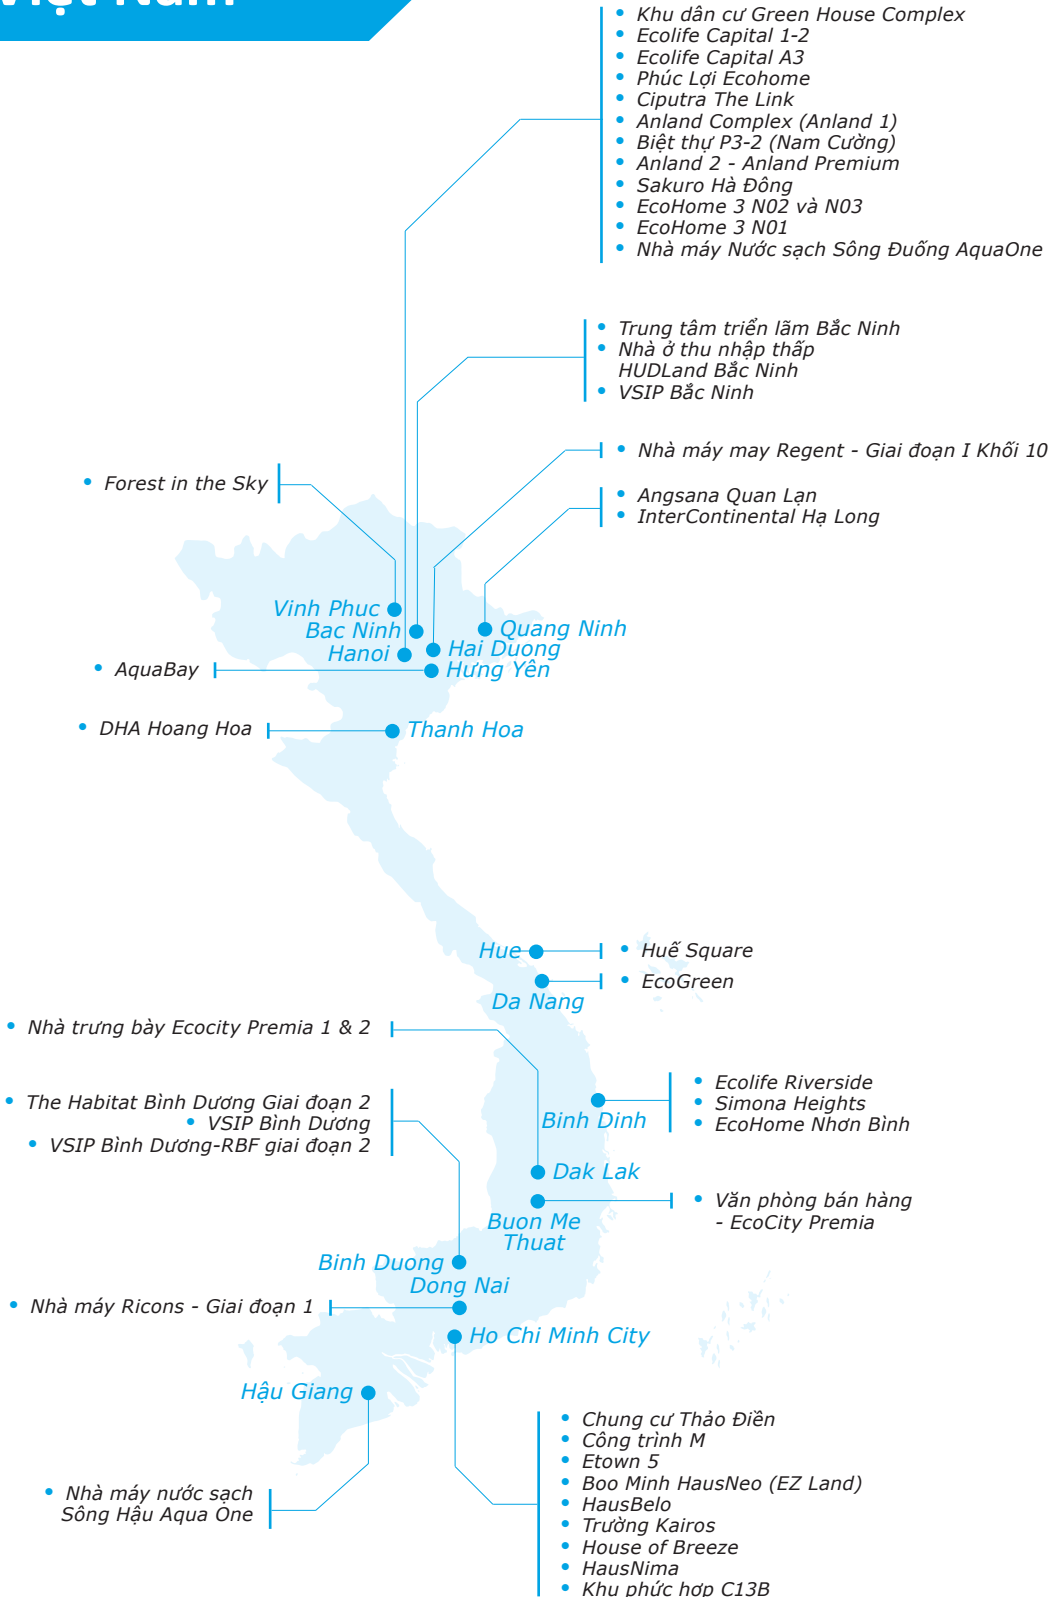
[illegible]

- Khu dân cư Green House Complex
- Ecolife Capital 1-2
- Ecolife Capital A3
- Phúc Lợi Ecohome
- Ciputra The Link
- Anland Complex (Anland 1)
- Biệt thự P3-2 (Nam Cường)
- Anland 2 - Anland Premium
- Sakuro Hà Đông
- EcoHome 3 N02 và N03
- EcoHome 3 N01
- Nhà máy Nước sạch Sông Đuống AquaOne

- Trung tâm triển lãm Bắc Ninh
- Nhà ở thu nhập thấp HUDLand Bắc Ninh
- VSIP Bắc Ninh

- Nhà máy may Regent - Giai đoạn I Khối 10

- Angsana Quan Lạn
- InterContinental Hạ Long

- Forest in the Sky

Vinh Phuc
Bac Ninh
Hanoi
Quang Ninh
Hai Duong
Hưng Yên

- AquaBay

- DHA Hoang Hoa

Thanh Hoa

Hue
- Huế Square

- EcoGreen
Da Nang

- Nhà trưng bày Ecocity Premia 1 & 2

- The Habitat Bình Dương Giai đoạn 2
- VSIP Bình Dương
- VSIP Bình Dương-RBF giai đoạn 2

- Ecolife Riverside
- Simona Heights
- EcoHome Nhơn Bình

Binh Dinh
Dak Lak

- Văn phòng bán hàng - EcoCity Premia

Buon Me Thuat
Binh Duong
Dong Nai

- Nhà máy Ricons - Giai đoạn 1

Ho Chi Minh City
Hậu Giang

- Chung cư Thảo Điền
- Công trình M
- Etown 5
- Boo Minh HausNeo (EZ Land)
- HausBelo
- Trường Kairos
- House of Breeze
- HausNima
- Khu phức hợp C13B

- Nhà máy nước sạch Sông Hậu Aqua One